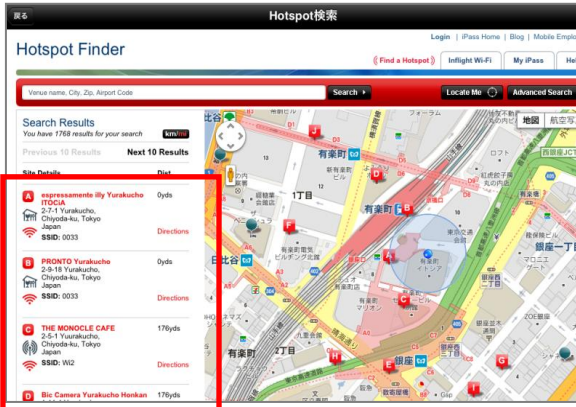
戻る
Hotspot検索

Hotspot Finder

Login | iPass Home | Blog | Mobile Emplo

Find a Hotspot | Inflight Wi-Fi | My iPass | Hel

Venue name, City, Zip, Airport Code
Search
Locate Me
Advanced Search

Search Results
You have 1768 results for your search
km/mi

Previous 10 Results
Next 10 Results

Site Details
Dist

A espressamente illy Yurakucho ITOCiA
2-7-1 Yurakucho, Chiyoda-ku, Tokyo
Japan
SSID: 0033
0yds
Directions

B PRONTO Yurakucho
2-9-18 Yurakucho, Chiyoda-ku, Tokyo
Japan
SSID: 0033
0yds
Directions

C THE MONOCLE CAFE
2-5-1 Yurakucho, Chiyoda-ku, Tokyo
Japan
SSID: Wi2
176yds
Directions

D Bic Camera Yurakucho Honkan
176yds

地図
航空写

有楽町
日比谷
1丁目
2丁目
有楽町
銀座
銀座一丁目
有楽町イトシア
東京交通会館
有楽町電気ビルヂング北館
新有楽町ビル
有楽町ビル
有楽町マリオン
東京国際フォーラム
西銀座JCT
数寄屋橋
フォーラム
丸の内